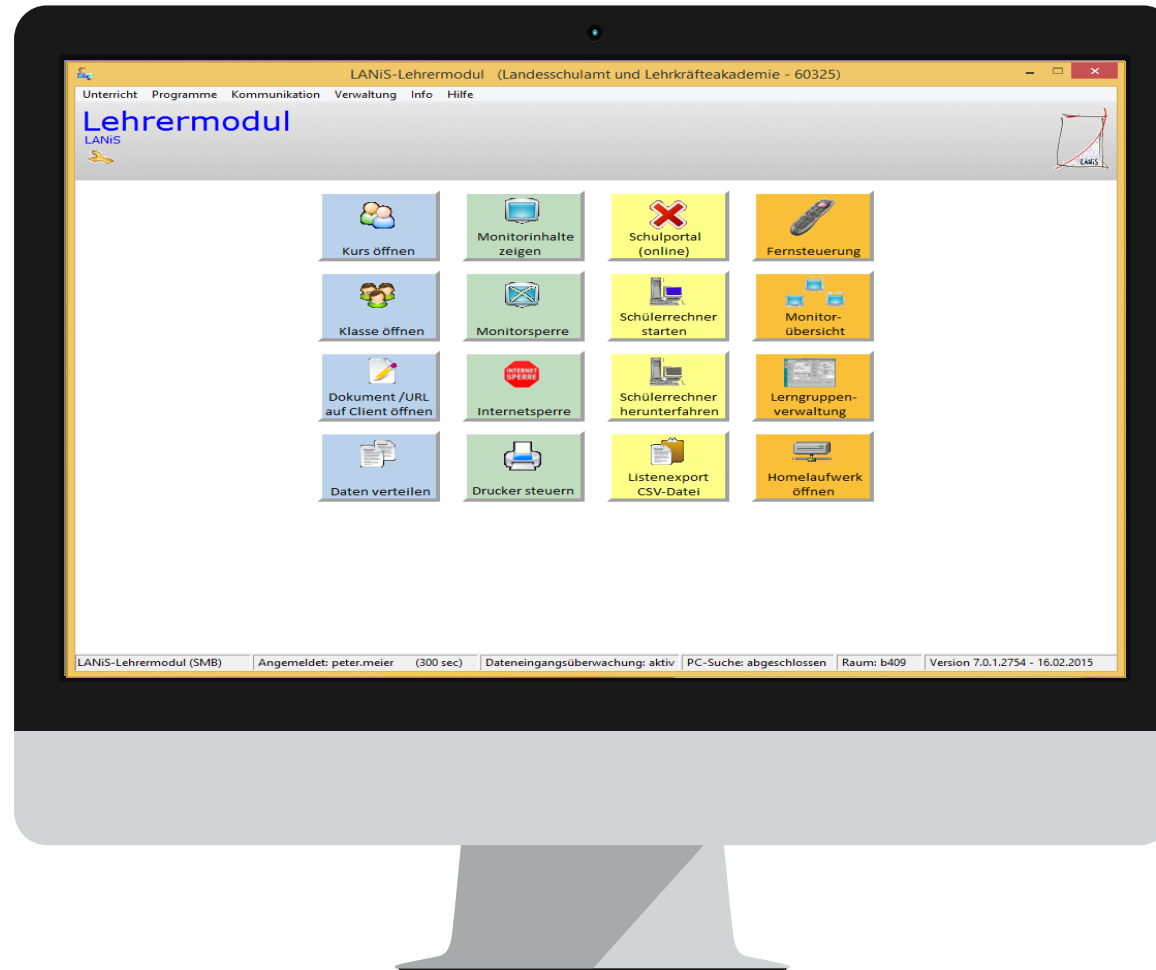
LANiS-Lehrermodul (Landesschulamt und Lehrkräfteakademie - 60325)

Unterricht Programme Kommunikation Verwaltung Info Hilfe

Lehrermodul
LANiS

LANiS

Kurs öffnen

Monitorinhalte zeigen

Schulportal (online)

Fernsteuerung

Klasse öffnen

Monitorsperre

Schülerrechner starten

Monitor-übersicht

Dokument /URL auf Client öffnen

INTERNET SPERRE

Internetsperre

Schülerrechner herunterfahren

Lerngruppen-verwaltung

Daten verteilen

Drucker steuern

Listenexport CSV-Datei

Homelaufwerk öffnen

LANiS-Lehrermodul (SMB) | Angemeldet: peter.meier (300 sec) | Dateneingangsüberwachung: aktiv | PC-Suche: abgeschlossen | Raum: b409 | Version 7.0.1.2754 - 16.02.2015